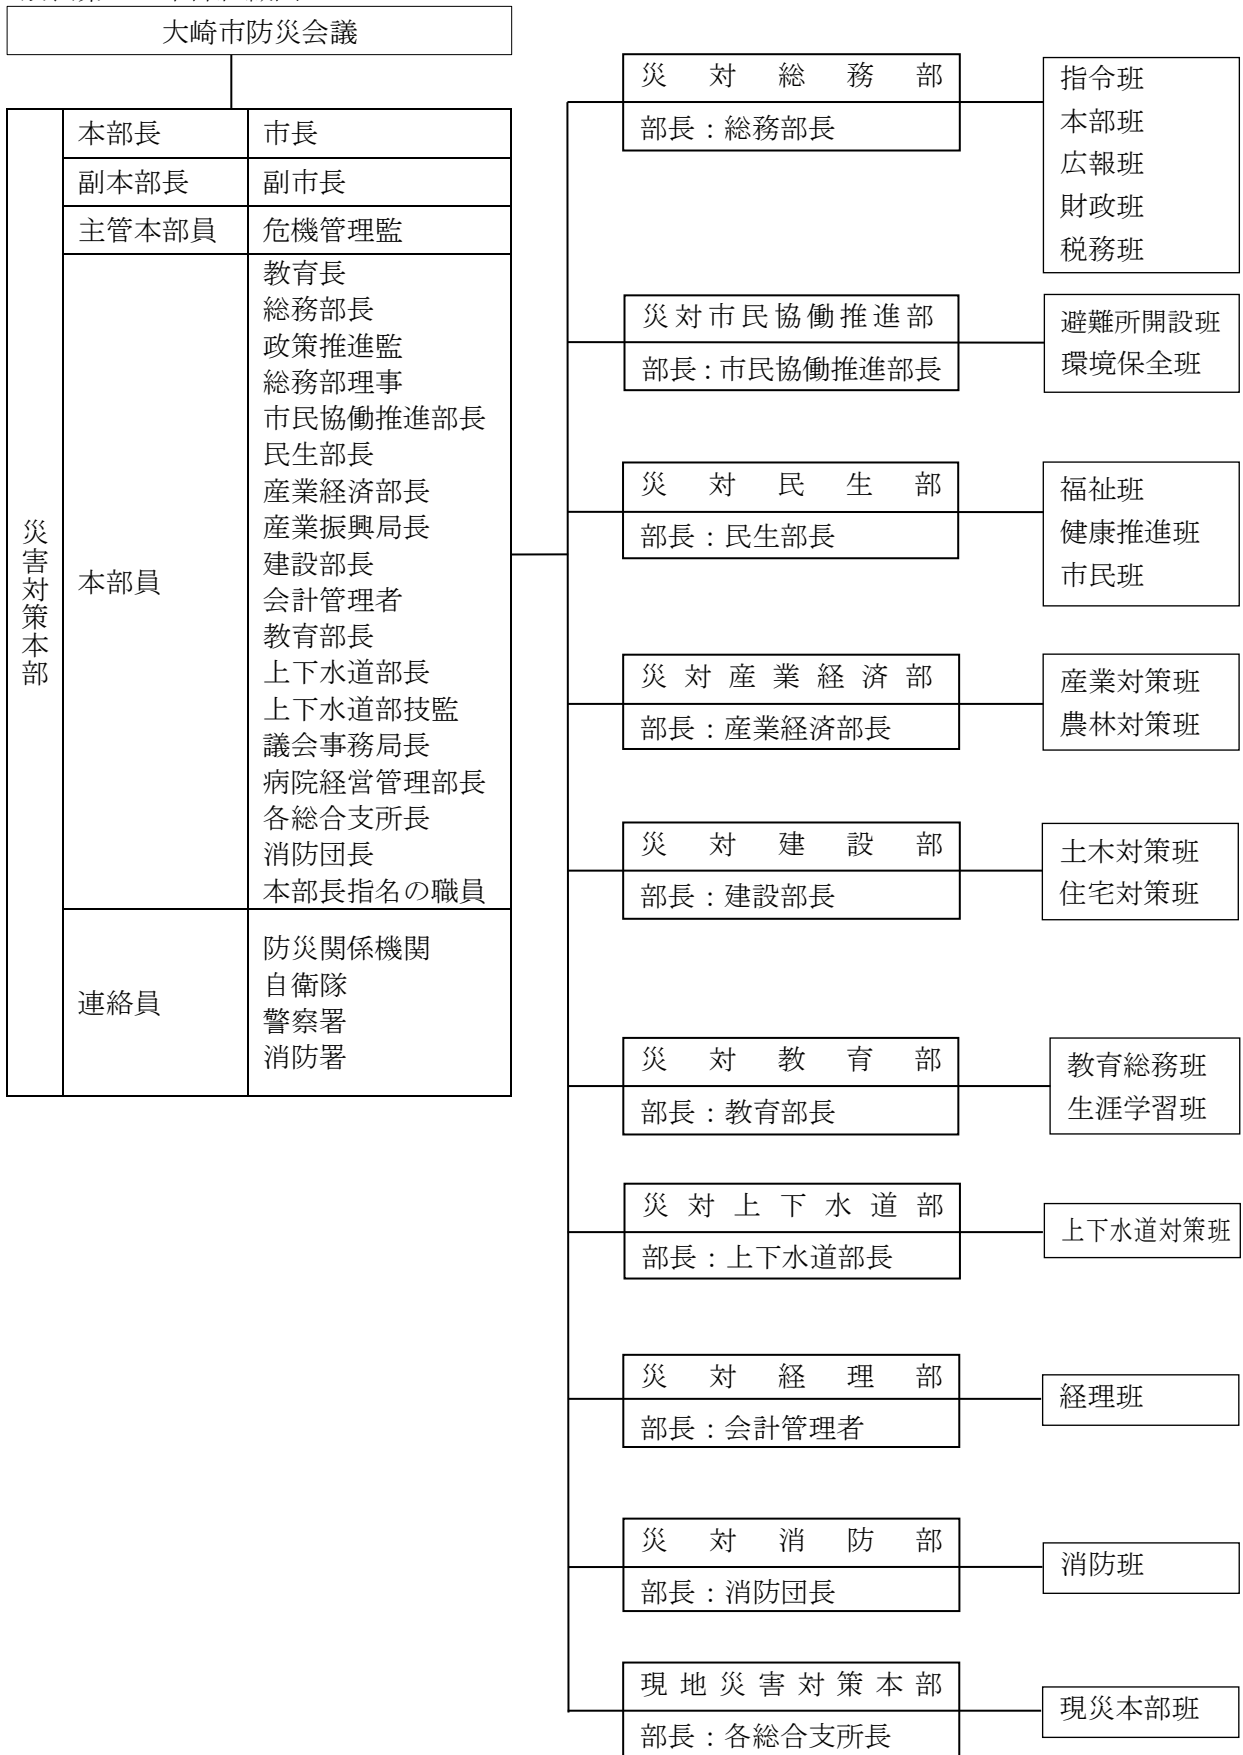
大崎市防災会議

災害対策本部

| 本部長 | 市長 |
|---|---|
| 副本部長 | 副市長 |
| 主管本部員 | 危機管理監 |
| 本部員 | 教育長<br>総務部長<br>政策推進監<br>総務部理事<br>市民協働推進部長<br>民生部長<br>産業経済部長<br>産業振興局長<br>建設部長<br>会計管理者<br>教育部長<br>上下水道部長<br>上下水道部技監<br>議会事務局長<br>病院経営管理部長<br>各総合支所長<br>消防団長<br>本部長指名の職員 |
| 連絡員 | 防災関係機関<br>自衛隊<br>警察署<br>消防署 |

災対総務部
部長：総務部長
指令班
本部班
広報班
財政班
税務班

災対市民協働推進部
部長：市民協働推進部長
避難所開設班
環境保全班

災対民生部
部長：民生部長
福祉班
健康推進班
市民班

災対産業経済部
部長：産業経済部長
産業対策班
農林対策班

災対建設部
部長：建設部長
土木対策班
住宅対策班

災対教育部
部長：教育部長
教育総務班
生涯学習班

災対上下水道部
部長：上下水道部長
上下水道対策班

災対経理部
部長：会計管理者
経理班

災対消防部
部長：消防団長
消防班

現地災害対策本部
部長：各総合支所長
現災本部班